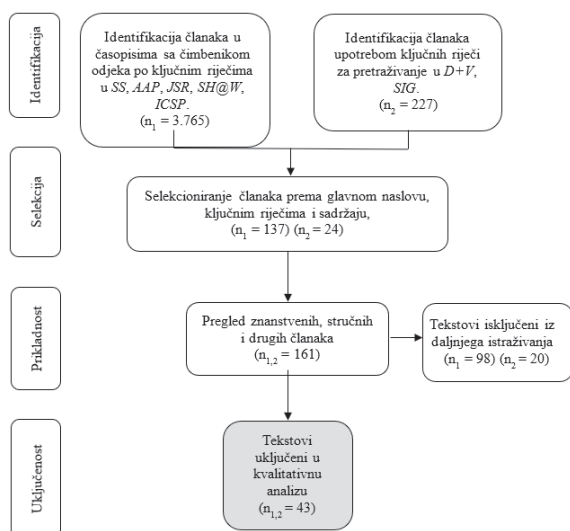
Identifikacija

Identifikacija članaka u časopisima sa čimbenikom odjeka po ključnim riječima u *SS*, *AAP*, *JSR*, *SH@W*, *ICSP*. ($n_1$ = 3.765)

Identifikacija članaka upotrebom ključnih riječi za pretraživanje u *D+V*, *SIG*. ($n_2$ = 227)

Selekcija

Selekcioniranje članaka prema glavnom naslovu, ključnim riječima i sadržaju, ($n_1$ = 137) ($n_2$ = 24)

Prikladnost

Pregled znanstvenih, stručnih i drugih članaka ($n_{1,2}$ = 161)

Tekstovi isključeni iz daljnjega istraživanja ($n_1$ = 98) ($n_2$ = 20)

Uključenost

Tekstovi uključeni u kvalitativnu analizu ($n_{1,2}$ = 43)